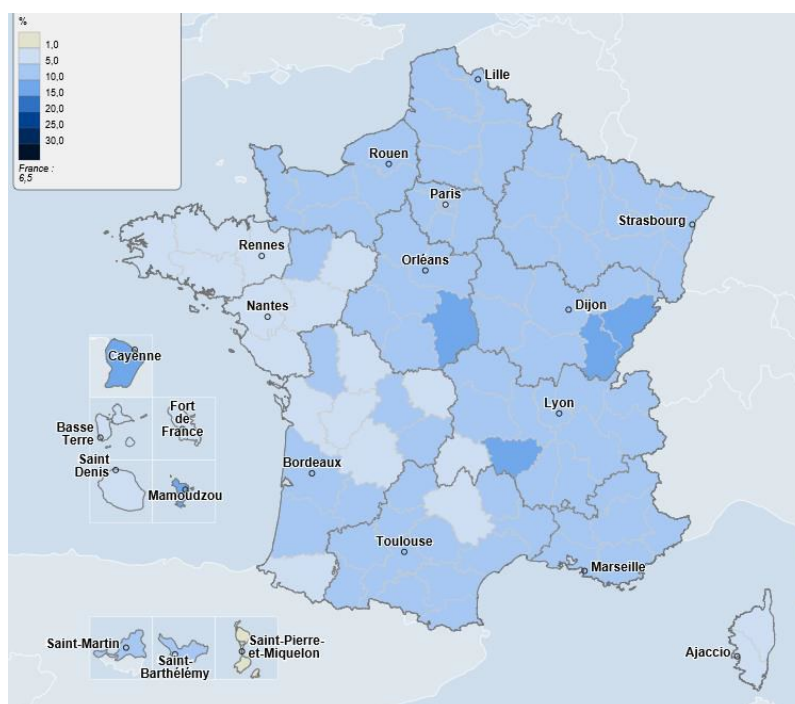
%
1,0
5,0
10,0
15,0
20,0
25,0
30,0
France : 6,5

Lille
Rouen
Paris
Strasbourg
Rennes
Orléans
Nantes
Dijon
Cayenne
Basse Terre
Fort de France
Saint Denis
Mamoudzou
Lyon
Bordeaux
Toulouse
Marseille
Saint-Martin
Saint-Barthélémy
Saint-Pierre-et-Miquelon
Ajaccio